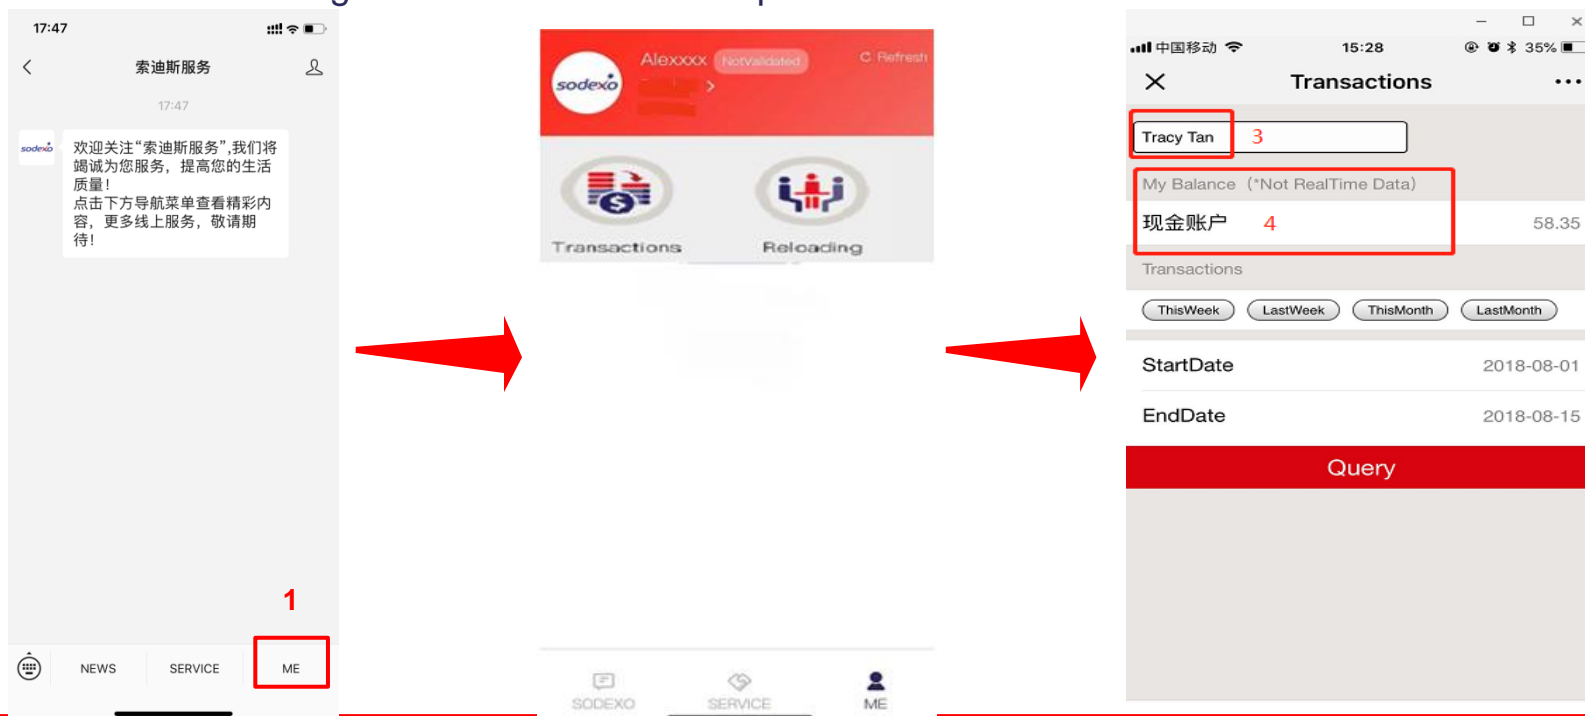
17:47

索迪斯服务

17:47

sodexo

欢迎关注"索迪斯服务",我们将竭诚为您服务，提高您的生活质量！
点击下方导航菜单查看精彩内容，更多线上服务，敬请期待！

1

NEWS SERVICE ME

sodexo

Alexxxx NotValidated

C Refresh

Transactions Reloading

SODEXO SERVICE ME

中国移动 15:28 35%

Transactions

Tracy Tan 3

My Balance（*Not RealTime Data）

现金账户 4 58.35

Transactions

ThisWeek LastWeek ThisMonth LastMonth

StartDate 2018-08-01

EndDate 2018-08-15

Query